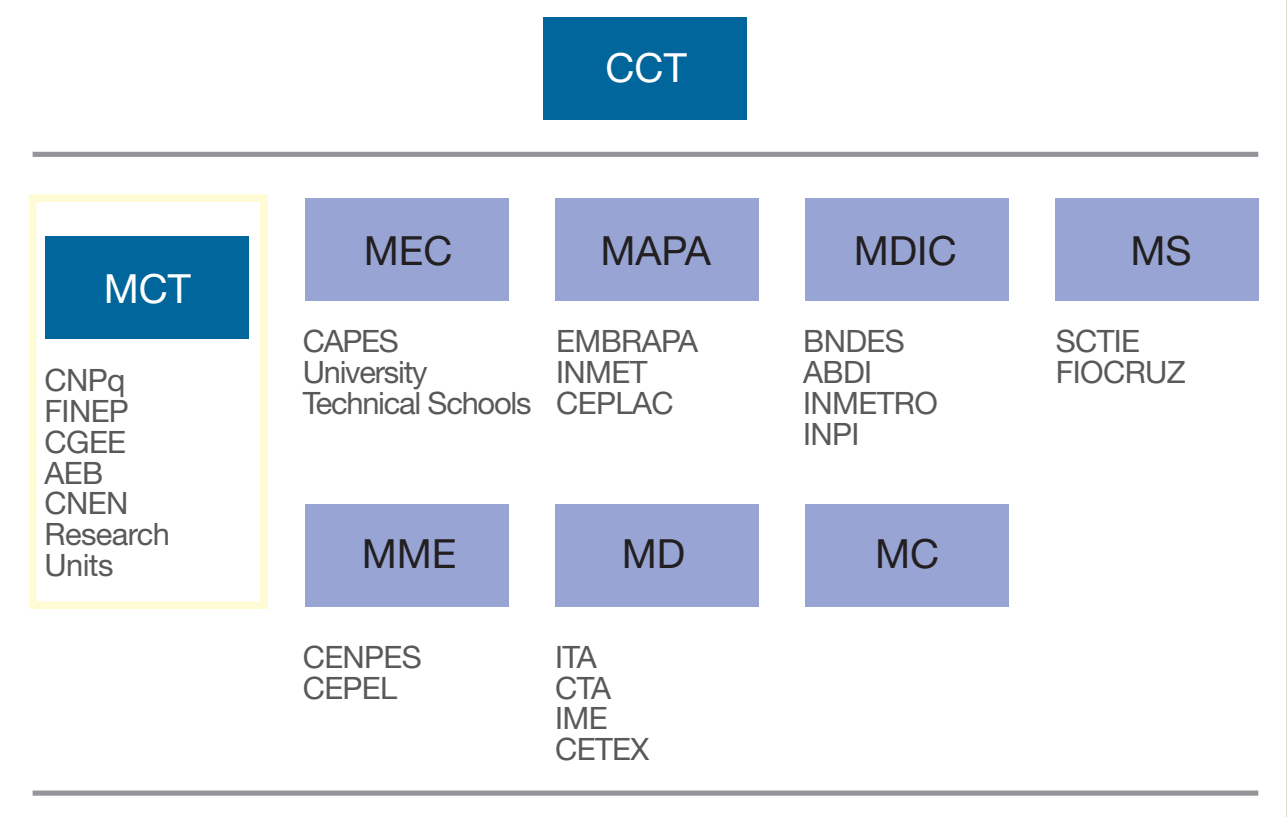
CCT

MCT

CNPq
FINEP
CGEE
AEB
CNEN
Research Units

MEC

CAPES
University
Technical Schools

MAPA

EMBRAPA
INMET
CEPLAC

MDIC

BNDES
ABDI
INMETRO
INPI

MS

SCTIE
FIOCRUZ

MME

CENPES
CEPEL

MD

ITA
CTA
IME
CETEX

MC